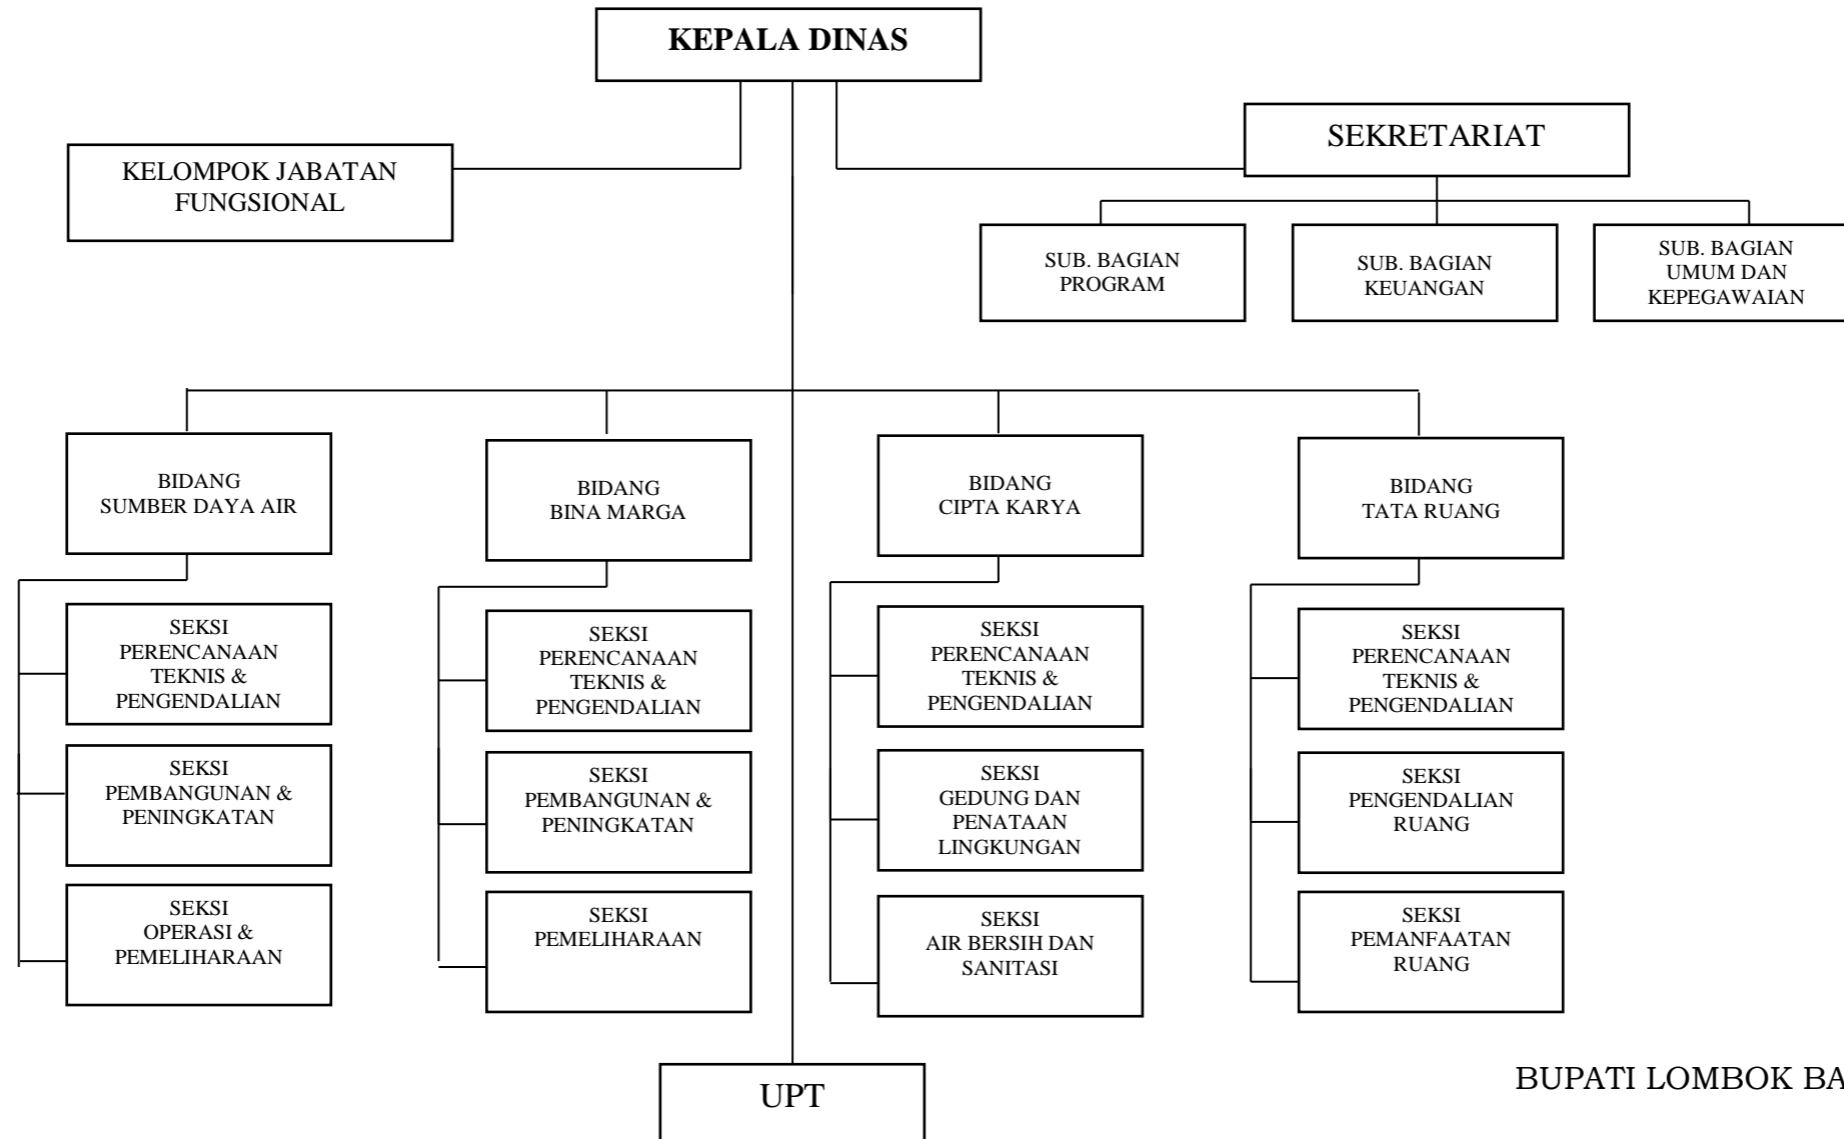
KEPALA DINAS

KELOMPOK JABATAN FUNGSIONAL

SEKRETARIAT

SUB. BAGIAN PROGRAM

SUB. BAGIAN KEUANGAN

SUB. BAGIAN UMUM DAN KEPEGAWAIAN

BIDANG SUMBER DAYA AIR

SEKSI PERENCANAAN TEKNIS & PENGENDALIAN

SEKSI PEMBANGUNAN & PENINGKATAN

SEKSI OPERASI & PEMELIHARAAN

BIDANG BINA MARGA

SEKSI PERENCANAAN TEKNIS & PENGENDALIAN

SEKSI PEMBANGUNAN & PENINGKATAN

SEKSI PEMELIHARAAN

BIDANG CIPTA KARYA

SEKSI PERENCANAAN TEKNIS & PENGENDALIAN

SEKSI GEDUNG DAN PENATAAN LINGKUNGAN

SEKSI AIR BERSIH DAN SANITASI

BIDANG TATA RUANG

SEKSI PERENCANAAN TEKNIS & PENGENDALIAN

SEKSI PENGENDALIAN RUANG

SEKSI PEMANFAATAN RUANG

UPT

BUPATI LOMBOK BA